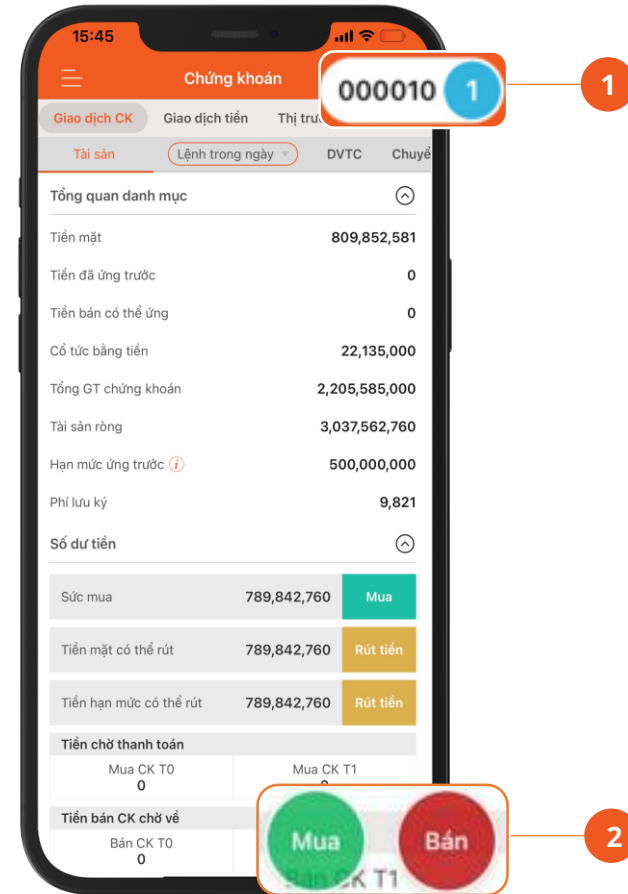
15:45

Chứng khoán

000010 1

1

Giao dịch CK Giao dịch tiền Thị trư

Tài sản Lệnh trong ngày DVTC Chuyể

Tổng quan danh mục

| Tiền mặt | 809,852,581 |
|---|---|
| Tiền đã ứng trước | 0 |
| Tiền bán có thể ứng | 0 |
| Cổ tức bằng tiền | 22,135,000 |
| Tổng GT chứng khoán | 2,205,585,000 |
| Tài sản ròng | 3,037,562,760 |
| Hạn mức ứng trước | 500,000,000 |
| Phí lưu ký | 9,821 |

Số dư tiền

| Sức mua | 789,842,760 | Mua |
|---|---|---|
| Tiền mặt có thể rút | 789,842,760 | Rút tiền |
| Tiền hạn mức có thể rút | 789,842,760 | Rút tiền |

Tiền chờ thanh toán

| Mua CK T0 | Mua CK T1 |
|---|---|
| 0 | 0 |

Tiền bán CK chờ về

| Bán CK T0 | Bán CK T1 |
|---|---|
| 0 | |

Mua Bán

2